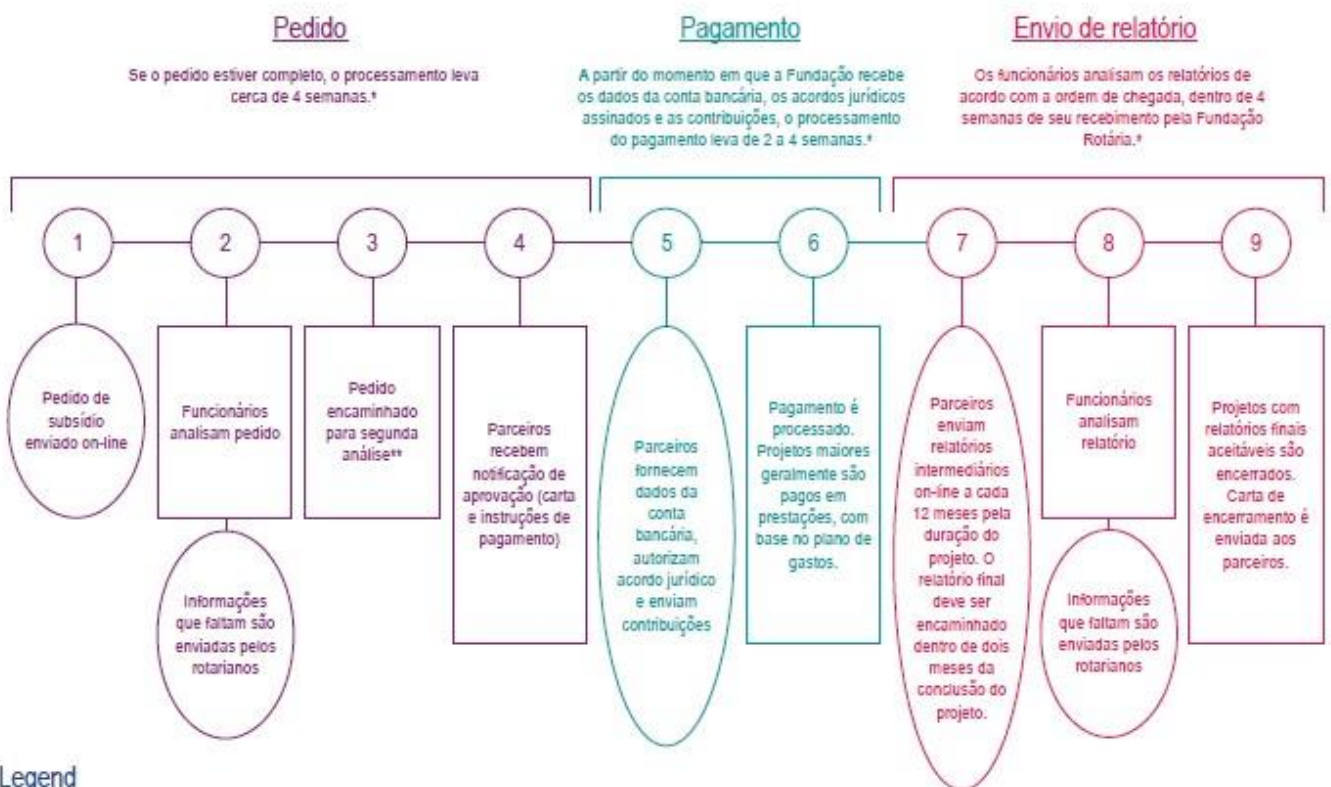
Pedido

Se o pedido estiver completo, o processamento leva cerca de 4 semanas.*

Pagamento

A partir do momento em que a Fundação recebe os dados da conta bancária, os acordos jurídicos assinados e as contribuições, o processamento do pagamento leva de 2 a 4 semanas.*

Envio de relatório

Os funcionários analisam os relatórios de acordo com a ordem de chegada, dentro de 4 semanas de seu recebimento pela Fundação Rotária.*

1

2

3

4

5

6

7

8

9

Pedido de subsídio enviado on-line

Funcionários analisam pedido

Informações que faltam são enviadas pelos rotarianos

Pedido encaminhado para segunda análise**

Parceiros recebem notificação de aprovação (carta e instruções de pagamento)

Parceiros fornecem dados da conta bancária, autorizam acordo jurídico e enviam contribuições

Pagamento é processado. Projetos maiores geralmente são pagos em prestações, com base no plano de gastos.

Parceiros enviam relatórios intermediários on-line a cada 12 meses pela duração do projeto. O relatório final deve ser encaminhado dentro de dois meses da conclusão do projeto.

Funcionários analisam relatório

Informações que faltam são enviadas pelos rotarianos

Projetos com relatórios finais aceitáveis são encerrados. Carta de encerramento é enviada aos parceiros.

Legend